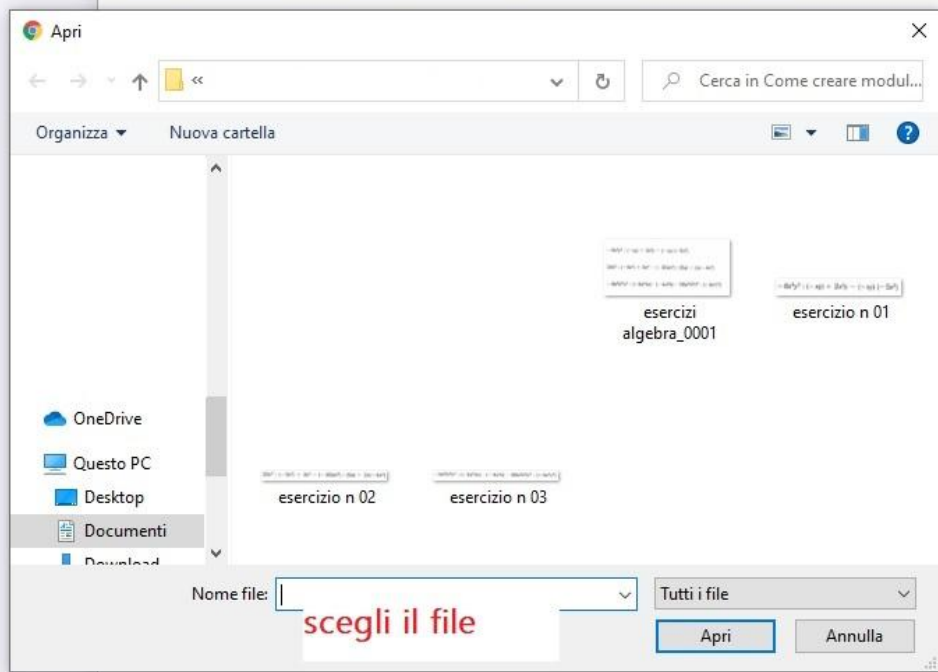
Apri

«

Cerca in Come creare modul...

Organizza ▾

Nuova cartella

esercizi algebra_0001

esercizio n 01

OneDrive

Questo PC

Desktop

Documenti

Download

esercizio n 02

esercizio n 03

Nome file:

Tutti i file

scegli il file

Apri

Annulla